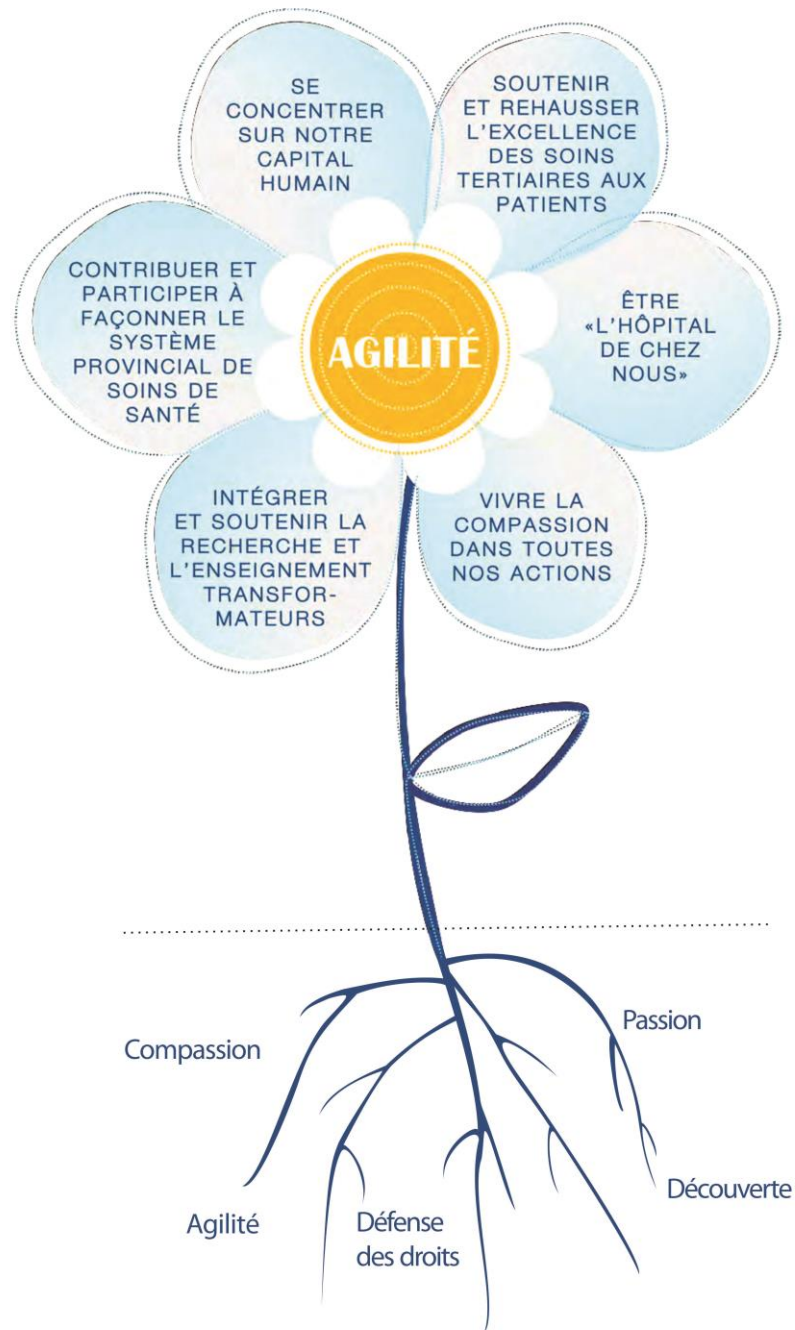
SE CONCENTRER SUR NOTRE CAPITAL HUMAIN

SOUTENIR ET REHAUSSER L'EXCELLENCE DES SOINS TERTIAIRES AUX PATIENTS

CONTRIBUER ET PARTICIPER À FAÇONNER LE SYSTÈME PROVINCIAL DE SOINS DE SANTÉ

AGILITÉ

ÊTRE «L'HÔPITAL DE CHEZ NOUS»

INTÉGRER ET SOUTENIR LA RECHERCHE ET L'ENSEIGNEMENT TRANSFORMATEURS

VIVRE LA COMPASSION DANS TOUTES NOS ACTIONS

Compassion

Passion

Découverte

Agilité

Défense des droits